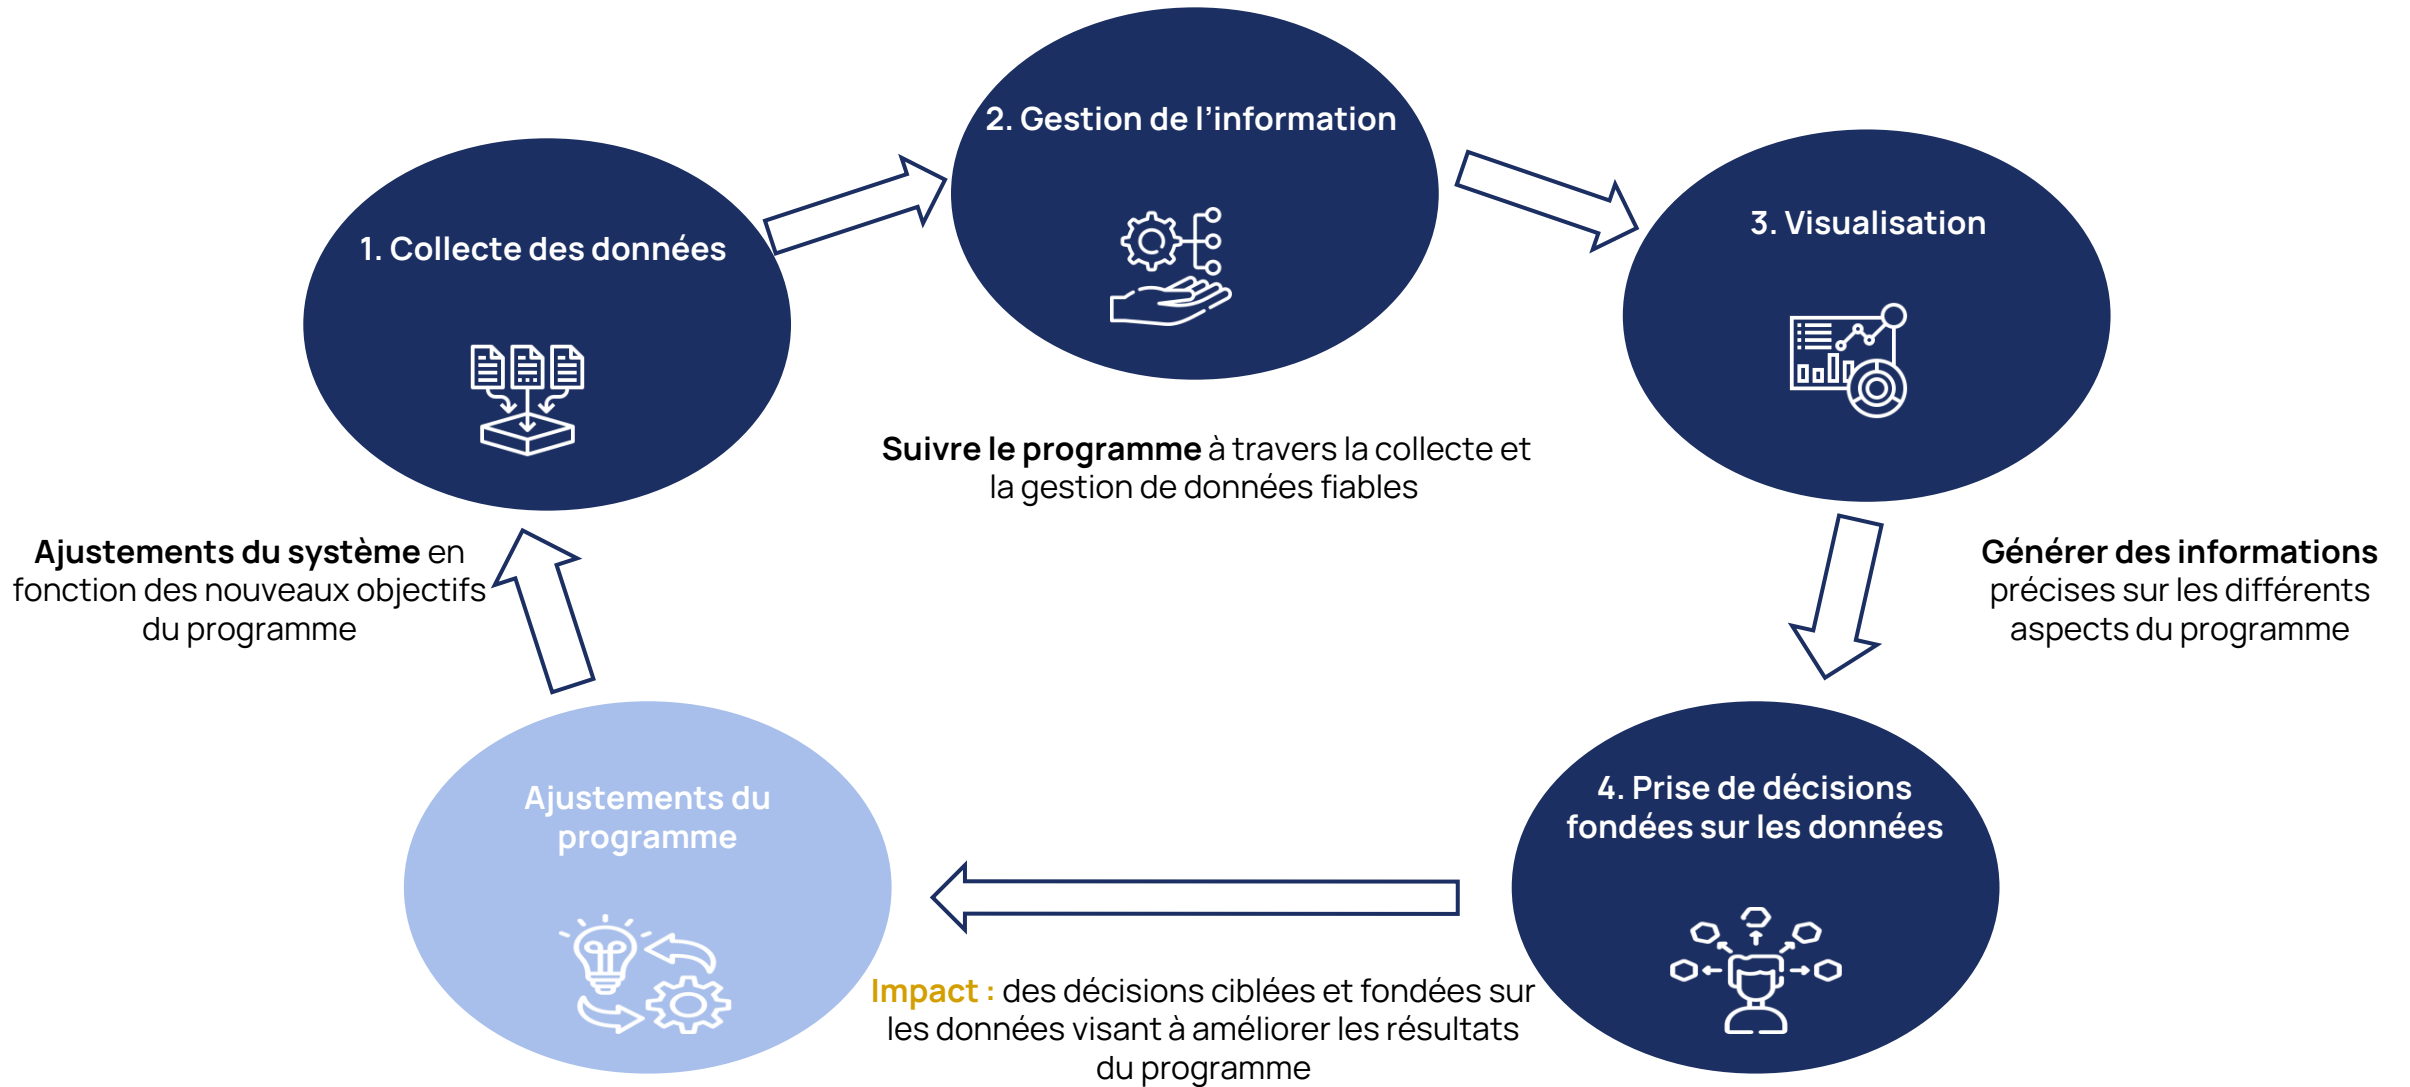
1. Collecte des données

2. Gestion de l'information

3. Visualisation

**Suivre le programme** à travers la collecte et la gestion de données fiables

**Générer des informations** précises sur les différents aspects du programme

**Ajustements du système** en fonction des nouveaux objectifs du programme

4. Prise de décisions fondées sur les données

Ajustements du programme

Impact : des décisions ciblées et fondées sur les données visant à améliorer les résultats du programme